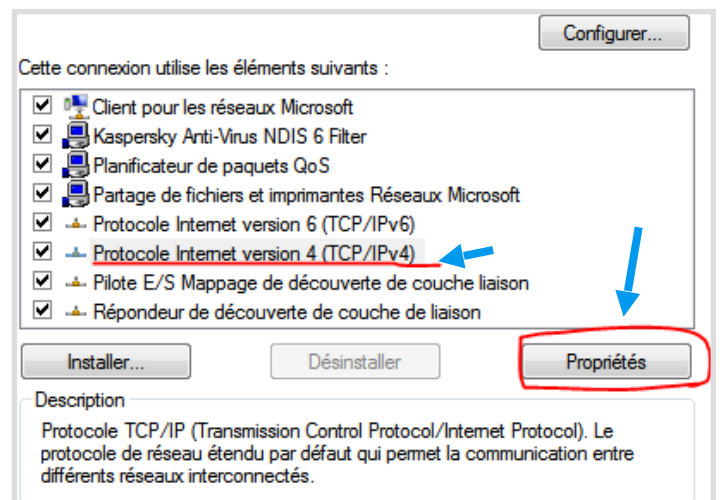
Configurer...

Cette connexion utilise les éléments suivants :

Client pour les réseaux Microsoft
Kaspersky Anti-Virus NDIS 6 Filter
Planificateur de paquets QoS
Partage de fichiers et imprimantes Réseaux Microsoft
Protocole Internet version 6 (TCP/IPv6)
Protocole Internet version 4 (TCP/IPv4)
Pilote E/S Mappage de découverte de couche liaison
Répondeur de découverte de couche de liaison

Installer...
Désinstaller
Propriétés

Description
Protocole TCP/IP (Transmission Control Protocol/Internet Protocol). Le protocole de réseau étendu par défaut qui permet la communication entre différents réseaux interconnectés.